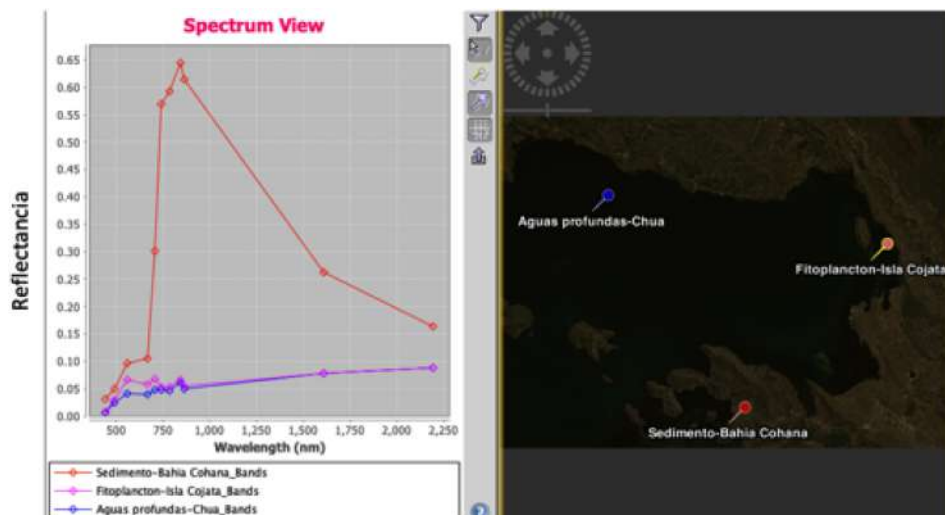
Spectrum View

Reflectancia

0.65
0.60
0.55
0.50
0.45
0.40
0.35
0.30
0.25
0.20
0.15
0.10
0.05
0.00

500 750 1,000 1,250 1,500 1,750 2,000 2,250

Wavelength (nm)

Sedimento-Bahia Cohana_Bands
Fitoplancton-Isla Cojata_Bands
Aguas profundas-Chua_Bands

Aguas profundas-Chua

Fitoplancton-Isla Cojata

Sedimento-Bahia Cohana